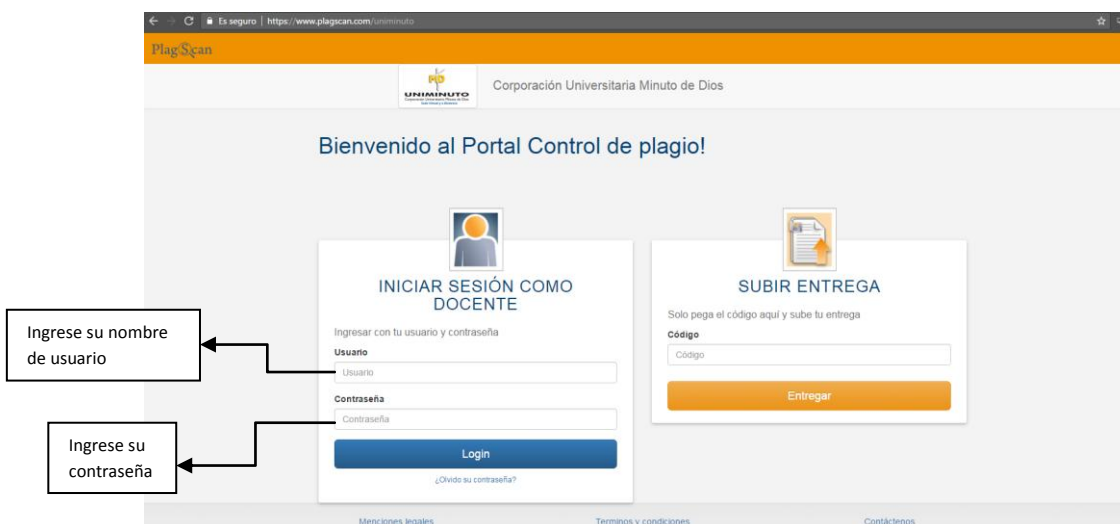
Es seguro | https://www.plagscan.com/uniminuto

PlagScan

UNIMINUTO

Corporación Universitaria Minuto de Dios

Bienvenido al Portal Control de plagio!

INICIAR SESIÓN COMO DOCENTE

Ingresar con tu usuario y contraseña

Usuario

Usuario

Contraseña

Contraseña

Login

¿Olvido su contraseña?

SUBIR ENTREGA

Solo pega el código aquí y sube tu entrega

Código

Código

Entregar

Ingrese su nombre de usuario

Ingrese su contraseña

Menciones legales

Terminos y condiciones

Contáctenos